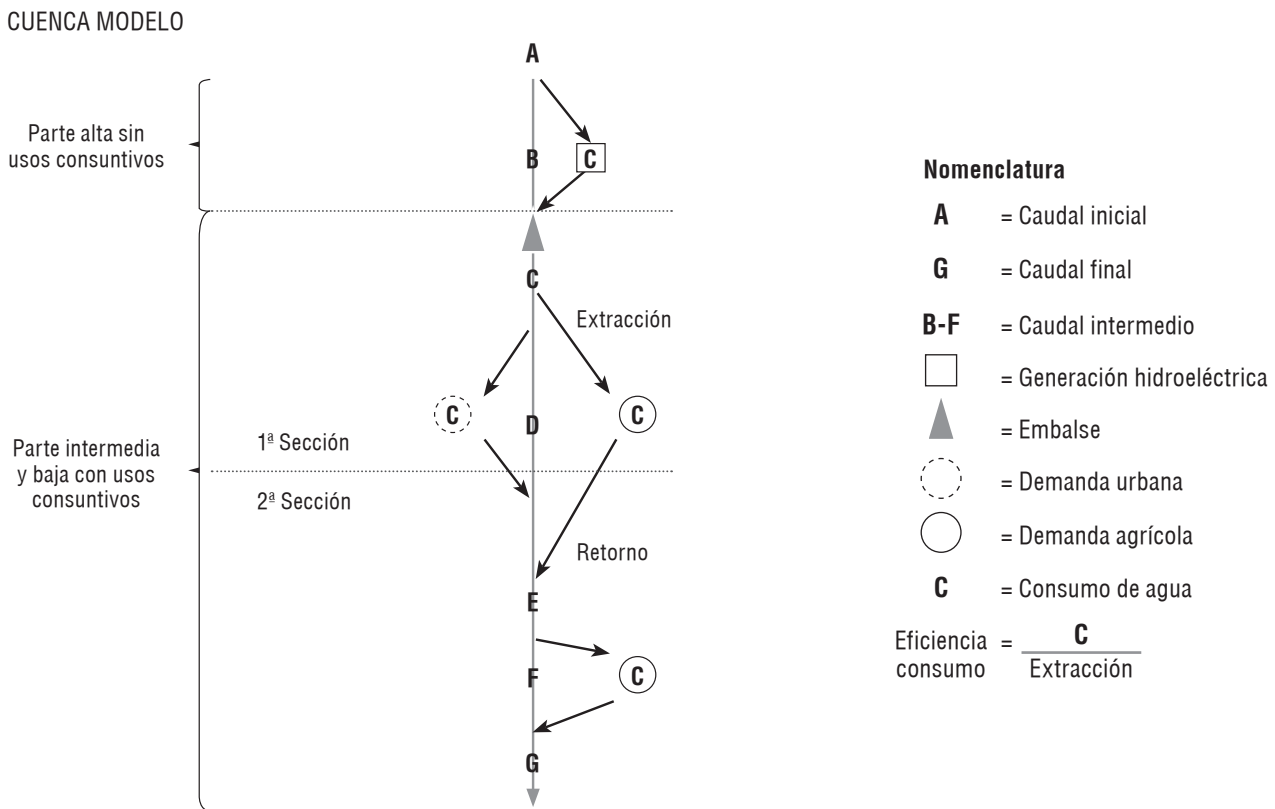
CUENCA MODELO

A

Parte alta sin usos consuntivos

B C

C

Extracción

C D C

Parte intermedia y baja con usos consuntivos

1ª Sección

2ª Sección

Retorno

E

F C

G

Nomenclatura

A = Caudal inicial

G = Caudal final

B-F = Caudal intermedio

= Generación hidroeléctrica

= Embalse

= Demanda urbana

= Demanda agrícola

C = Consumo de agua

Eficiencia consumo $= \frac{C}{Extracción}$